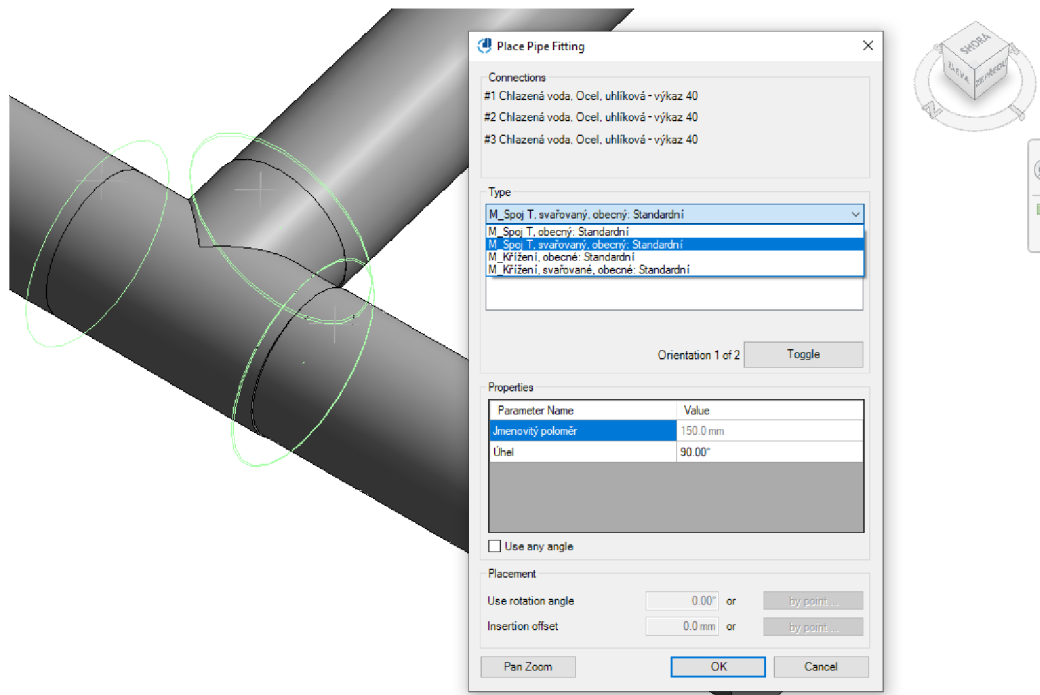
Place Pipe Fitting

Connections

#1 Chlazená voda, Ocel, uhlíková - výkaz 40

#2 Chlazená voda, Ocel, uhlíková - výkaz 40

#3 Chlazená voda, Ocel, uhlíková - výkaz 40

Type

M_Spoj T, svařovaný, obecný: Standardní

M_Spoj T, obecný: Standardní
M_Spoj T, svařovaný, obecný: Standardní
M_Křížení, obecné: Standardní
M_Křížení, svařované, obecné: Standardní

Orientation 1 of 2 Toggle

Properties

| Parameter Name | Value |
|---|---|
| Jmenovitý poloměr | 150.0 mm |
| Úhel | 90.00° |

Use any angle

Placement

Use rotation angle 0.00° or by point...

Insertion offset 0.0 mm or by point...

Pan Zoom OK Cancel

SHORA
ZLEVA
ZEPŘEDU